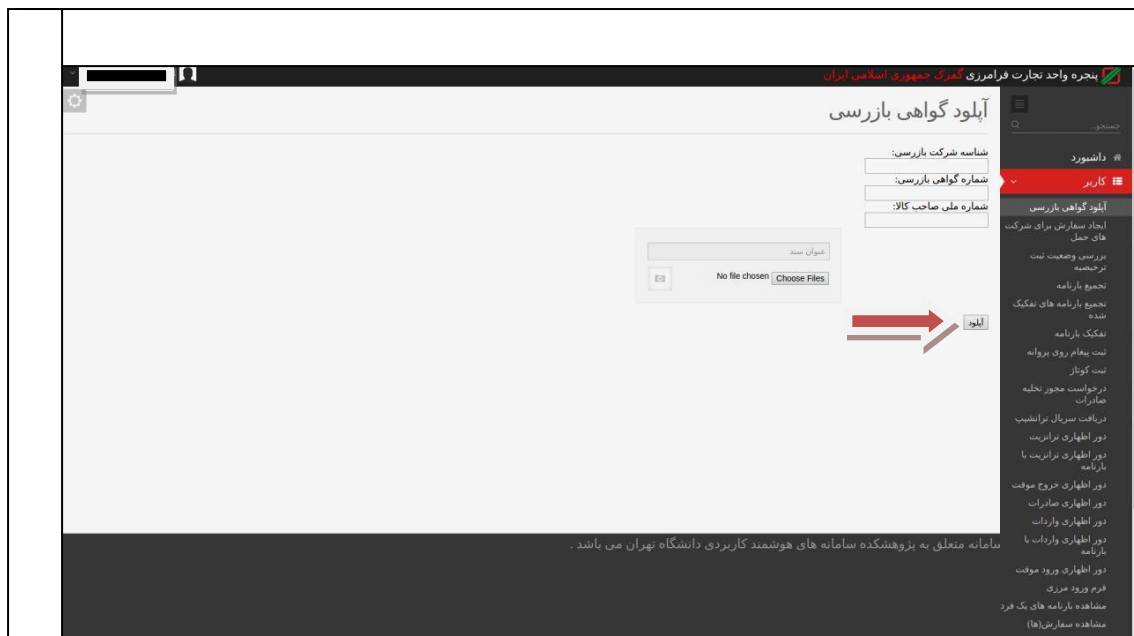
پنجره واحد تجارت فرامرزی گمرک جمهوری اسلامی ایران

جستجو...

داشبورد
کاربر
آپلود گواهی بازرسی
ایجاد سفارش برای شرکت های حمل
بررسی وضعیت ثبت ترخیصیه
تجمیع بارنامه
تجمیع بارنامه های تفکیک شده
تفکیک بارنامه
ثبت پیغام روی پروانه
ثبت کوتاژ
درخواست مجوز تخلیه صادرات
دریافت سریال ترانشیپ
دور اظهاری ترانزیت
دور اظهاری ترانزیت با بارنامه
دور اظهاری خروج موقت
دور اظهاری صادرات
دور اظهاری واردات
دور اظهاری واردات با بارنامه
دور اظهاری ورود موقت
فرم ورود مرزی
مشاهده بارنامه های یک فرد
مشاهده سفارش(ها)

آپلود گواهی بازرسی

شناسه شرکت بازرسی:
شماره گواهی بازرسی:
شماره ملی صاحب کالا:

عنوان سند
Choose Files No file chosen

آپلود

سامانه متعلق به پژوهشکده سامانه های هوشمند کاربردی دانشگاه تهران می باشد .